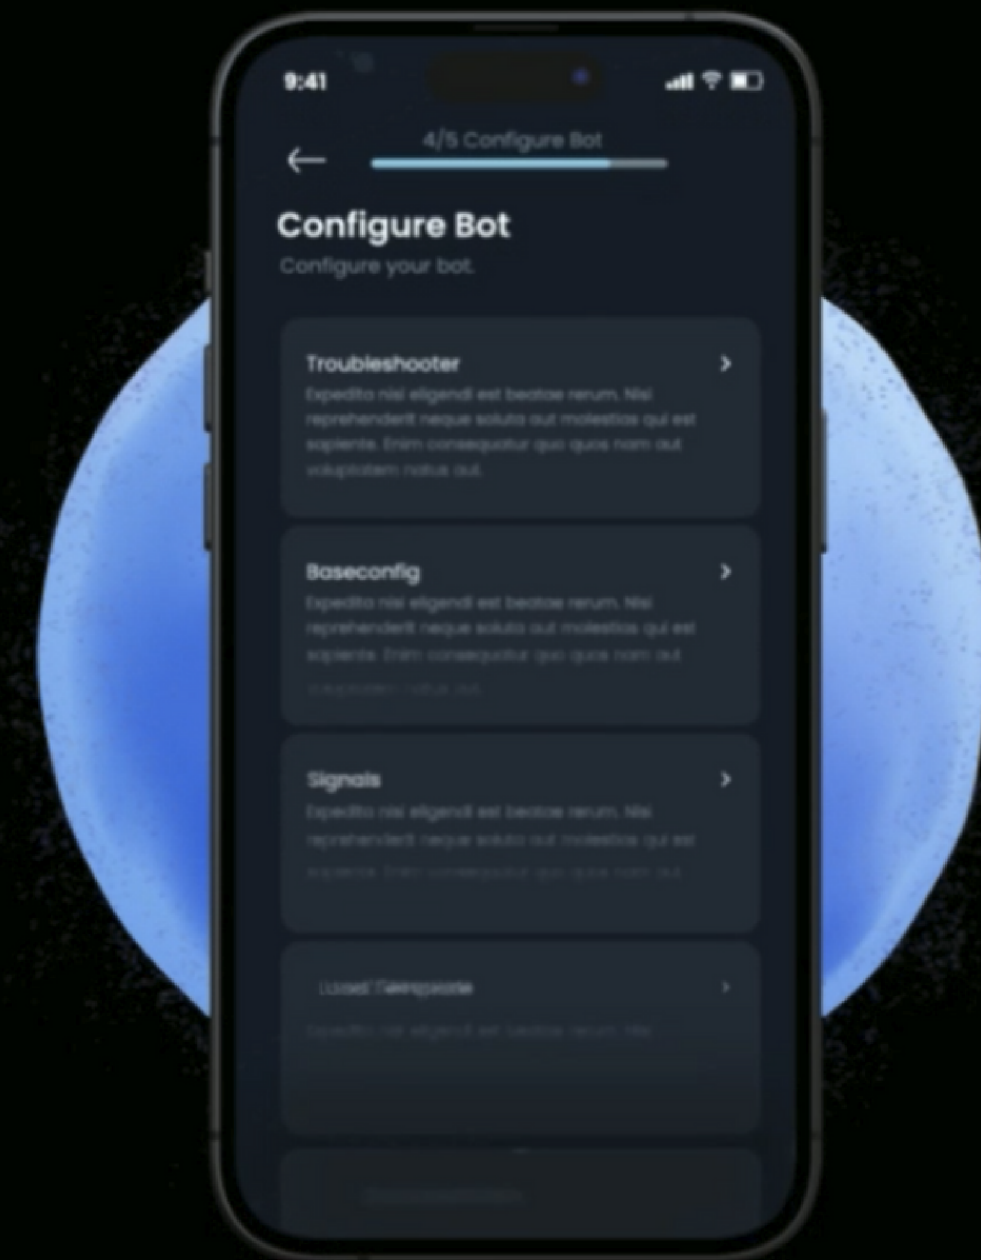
9:41

4/5 Configure Bot

Configure Bot
Configure your bot.

Troubleshooter
Expedita nisi eligendi est beatae rerum. Nisi reprehenderit neque soluta aut molestias qui est sapiente. Enim consequatur quo quos nam aut voluptatem natus aut.

Baseconfig
Expedita nisi eligendi est beatae rerum. Nisi reprehenderit neque soluta aut molestias qui est sapiente. Enim consequatur quo quos nam aut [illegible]

Signals
Expedita nisi eligendi est beatae rerum. Nisi reprehenderit neque soluta aut molestias qui est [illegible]

Load Template
Expedita nisi eligendi est beatae rerum. Nisi

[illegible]